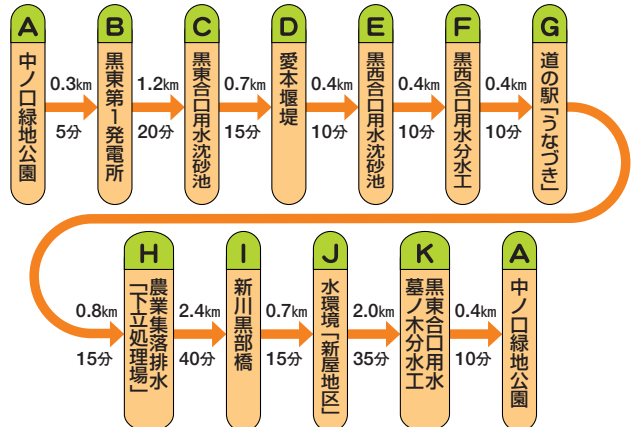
A
中ノ口緑地公園

0.3km
5分

B
黒東第1発電所

1.2km
20分

C
黒東合口用水沈砂池

0.7km
15分

D
愛本堰堤

0.4km
10分

E
黒西合口用水沈砂池

0.4km
10分

F
黒西合口用水分水工

0.4km
10分

G
道の駅「うなづき」

0.8km
15分

H
農業集落排水「下立処理場」

2.4km
40分

I
新川黒部橋

0.7km
15分

J
水環境「新屋地区」

2.0km
35分

K
黒東合口用水墓ノ木分水工

0.4km
10分

A
中ノ口緑地公園